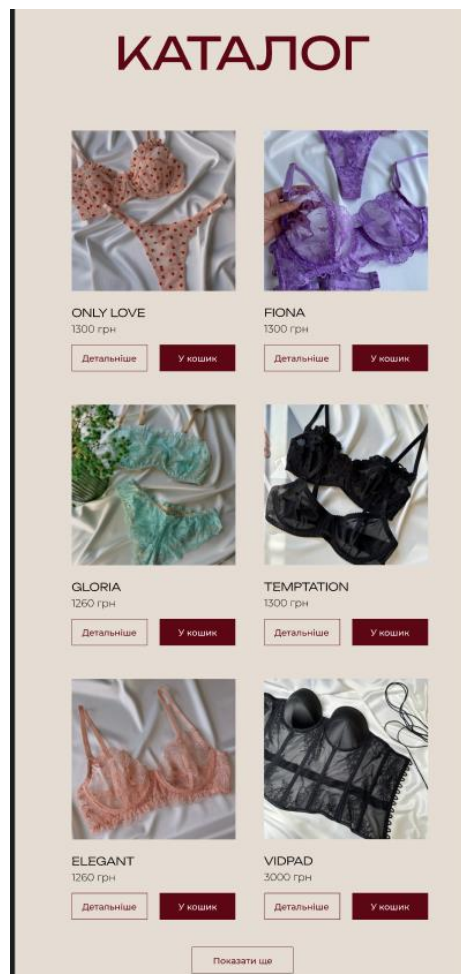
КАТАЛОГ

ONLY LOVE
1300 грн
Детальніше
У кошик

FIONA
1300 грн
Детальніше
У кошик

GLORIA
1260 грн
Детальніше
У кошик

TEMPTATION
1300 грн
Детальніше
У кошик

ELEGANT
1260 грн
Детальніше
У кошик

VIDPAD
3000 грн
Детальніше
У кошик

Показати ще